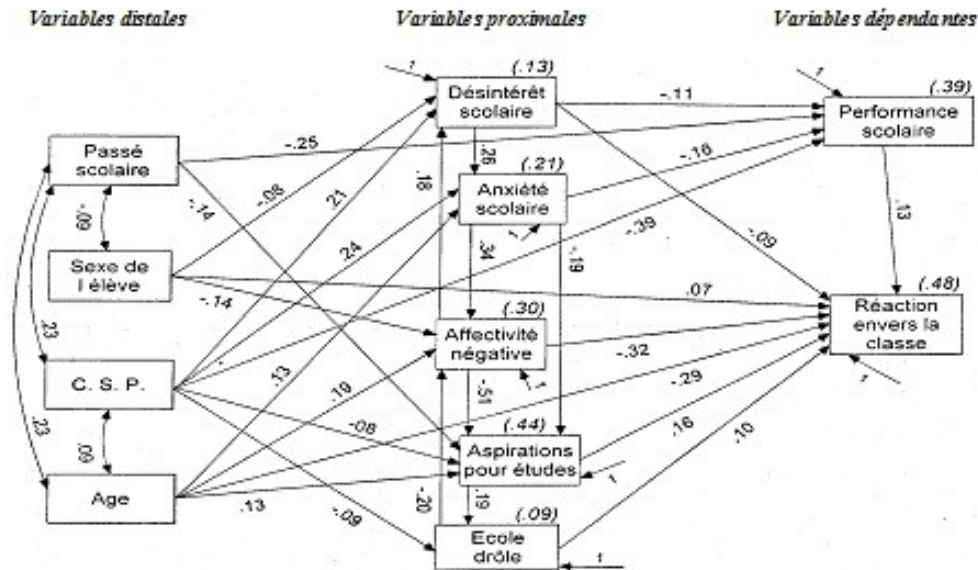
Variables distales

Variables proximales

Variables dépendantes

Passé scolaire

Sexe de l élève

C. S. P.

Age

Désintérêt scolaire

(.13)

Anxiété scolaire

(.21)

Affectivité négative

(.30)

Aspirations pour études

(.44)

Ecole drôle

(.09)

Performance scolaire

(.39)

Réaction envers la classe

(.48)

1

1

1

1

1

1

1

1

-.11

-.25

-.08

-.14

.21

.18

.26

-.18

.24

-.39

-.09

.34

.19

-.14

.07

.13

.19

-.51

-.32

-.08

-.29

.13

-.09

-.20

.16

.10

.19

.13

.09

.23

.09

.23